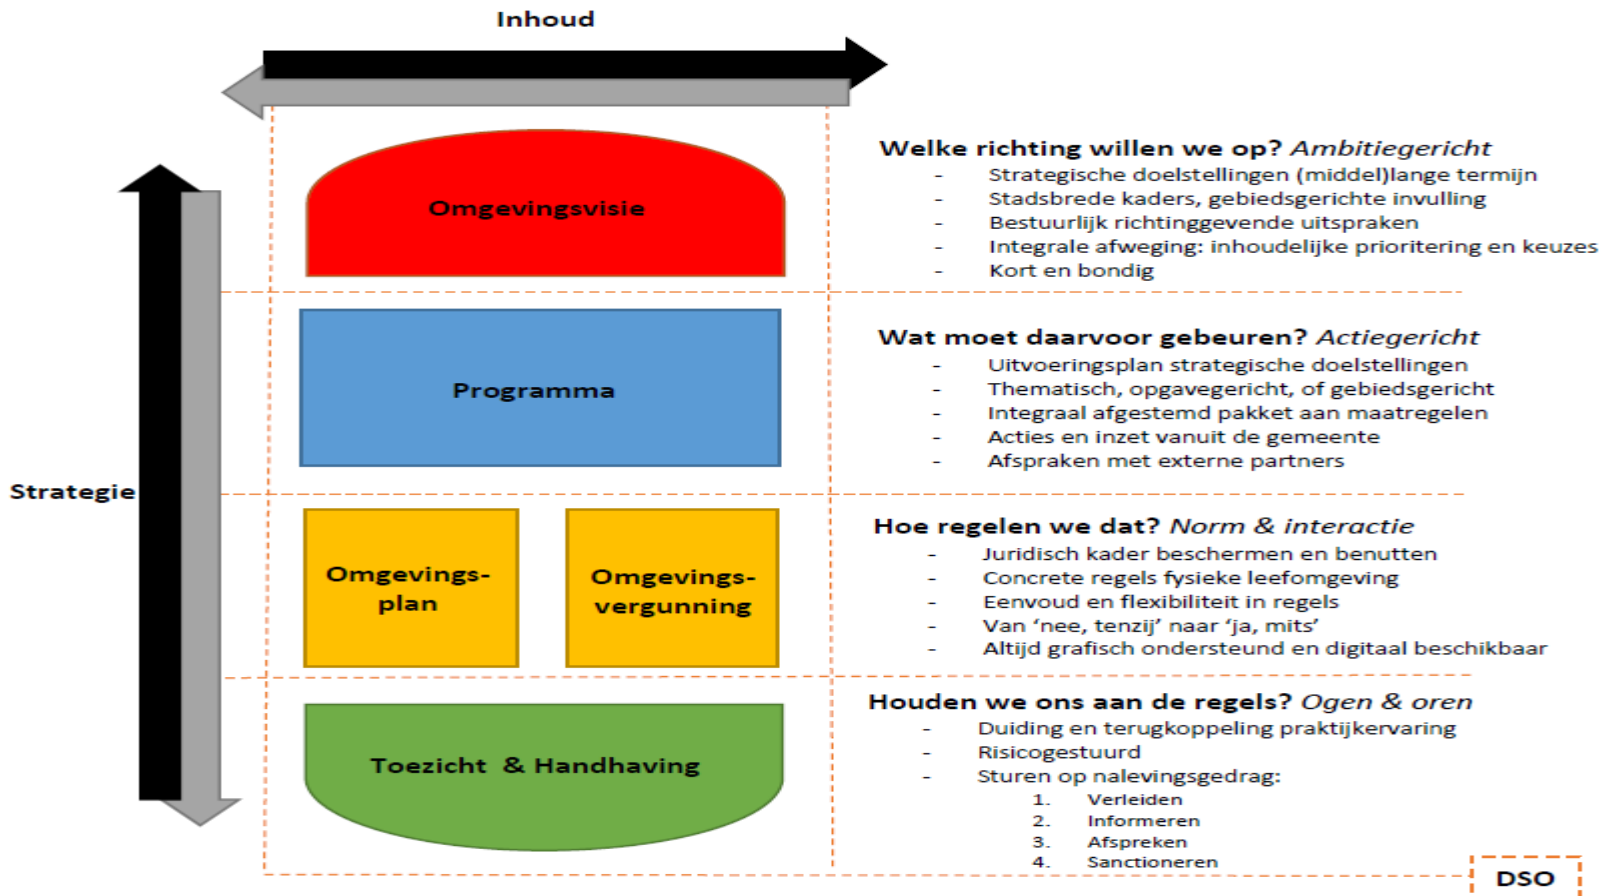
Inhoud

Strategie

Omgevingsvisie

Programma

Omgevingsplan

Omgevingsvergunning

Toezicht & Handhaving

Welke richting willen we op? Ambitiegericht
- Strategische doelstellingen (middel)lange termijn
- Stadsbrede kaders, gebiedsgerichte invulling
- Bestuurlijk richtinggevende uitspraken
- Integrale afweging: inhoudelijke prioritering en keuzes
- Kort en bondig

Wat moet daarvoor gebeuren? Actiegericht
- Uitvoeringsplan strategische doelstellingen
- Thematisch, opgavegericht, of gebiedsgericht
- Integraal afgestemd pakket aan maatregelen
- Acties en inzet vanuit de gemeente
- Afspraken met externe partners

Hoe regelen we dat? Norm & interactie
- Juridisch kader beschermen en benutten
- Concrete regels fysieke leefomgeving
- Eenvoud en flexibiliteit in regels
- Van ‘nee, tenzij’ naar ‘ja, mits’
- Altijd grafisch ondersteund en digitaal beschikbaar

Houden we ons aan de regels? Ogen & oren
- Duiding en terugkoppeling praktijkervaring
- Risicogestuurd
- Sturen op nalevingsgedrag:
1. Verleiden
2. Informeren
3. Afspreken
4. Sanctioneren

DSO